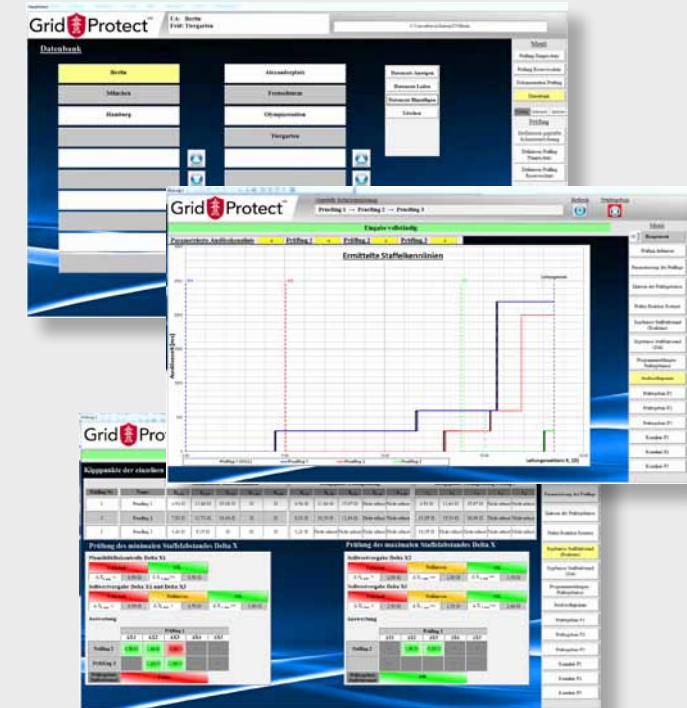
Grid Protect

UA: Berlin
Feld: Tiergarten

Datenbank

Berlin
München
Hamburg

Alexanderplatz
Fernsehturm
Olympiastadion
Tiergarten

Datensatz Anzeigen
Datensatz Laden
Datensatz Hinzufügen
Löschen

Menü
Prüfung Datensätze
Prüfung Reserveschutz
Dokumentation Prüfung
Datenbank

Prüfung

Grid Protect

Eingabe vollständig

Parametrierte Auslösekennlinie
Prüfling 1
Prüfling 2
Prüfling 3

Ermittelte Staffelkennlinien

Menü
Prüfung definieren
Prüfung Reserveschutz
Datenbank
Auslösediagramm
Kennlinie P1
Kennlinie P2
Kennlinie P3

Grid Protect

Kipppunkte der einzelnen

Prüfung des minimalen Staffelabstandes Delta X

Prüfung des maximalen Staffelabstandes Delta X

Auswertung

Prüfling 1
Prüfling 2
Prüfling 3

Parametrierung der Prüflinge
Prüfling Reserveschutz
Kennlinie P1
Kennlinie P2
Kennlinie P3